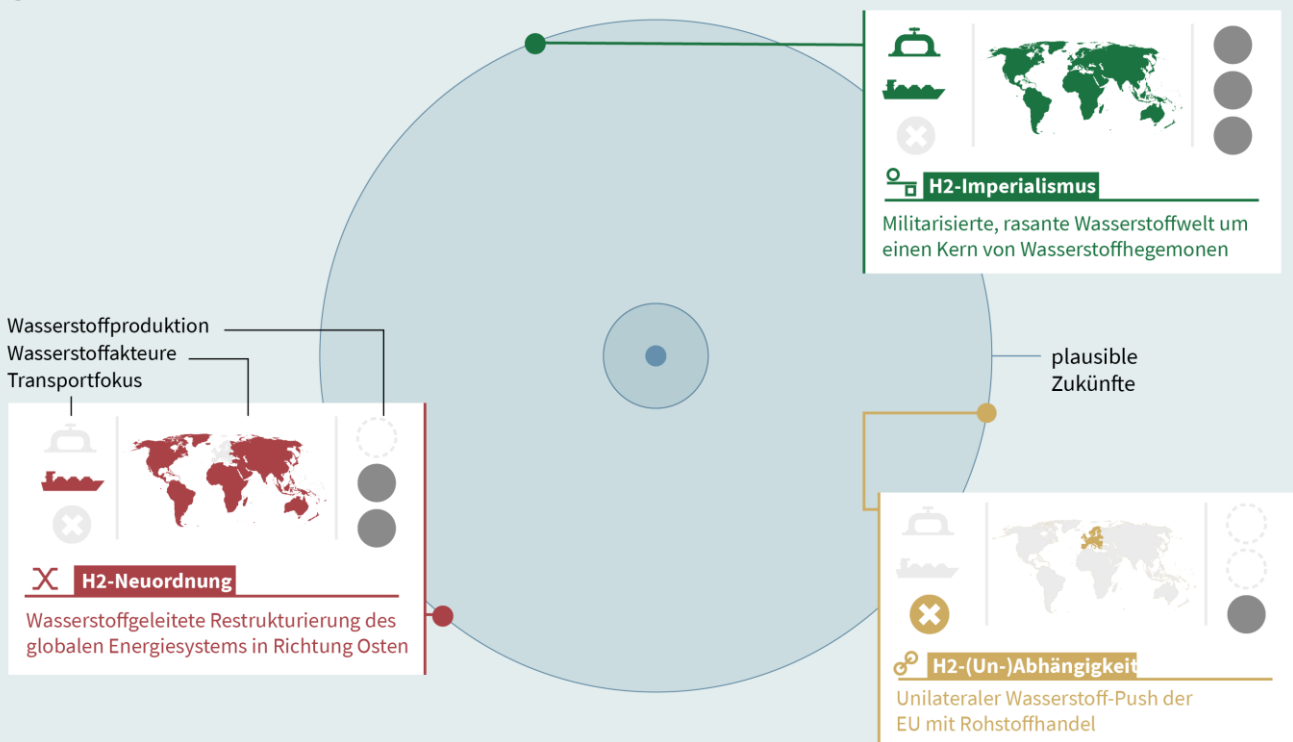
H2-Imperialismus

Militarisierte, rasante Wasserstoffwelt um einen Kern von Wasserstoffhegemonen

Wasserstoffproduktion
Wasserstoffakteure
Transportfokus

plausible Zukünfte

H2-Neuordnung

Wasserstoffgeleitete Restrukturierung des globalen Energiesystems in Richtung Osten

H2-(Un-)Abhängigkeit

Unilateraler Wasserstoff-Push der EU mit Rohstoffhandel